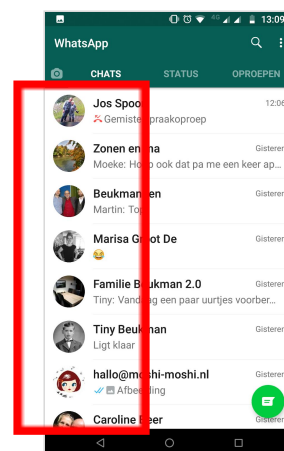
13:09

WhatsApp

CHATS STATUS OPROEPEN

Jos Spoo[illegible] 12:06
Gemiste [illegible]praakoproep

Zonen en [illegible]na Gisteren
Moeke: Ho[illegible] ook dat pa me een keer ap...

Beukman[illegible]en Gisteren
Martin: To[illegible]

Marisa G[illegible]oot De Gisteren
😆

Familie B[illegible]ukman 2.0 Gisteren
Tiny: Vand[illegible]g een paar uurtjes voorber...

Tiny Beuk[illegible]man Gisteren
Ligt klaar

hallo@moshi-moshi.nl Gisteren
Afbeelding

Caroline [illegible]eer Gisteren